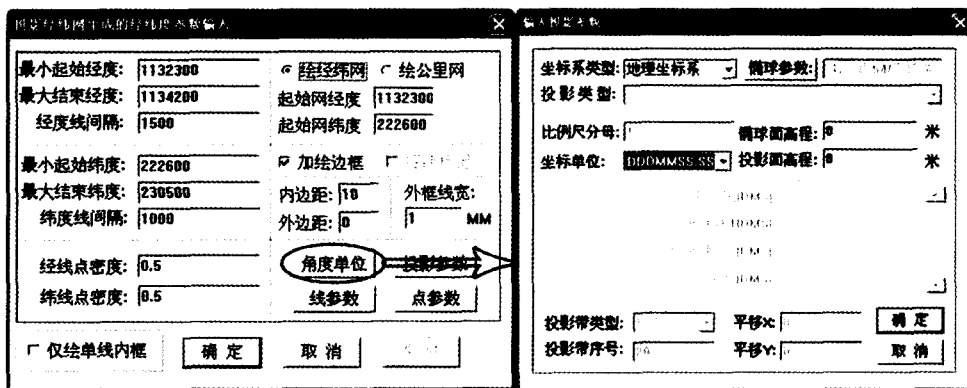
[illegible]

最小起始经度: 1132300
最大结束经度: 1134200
经度线间隔: 1500
绘经纬网
绘公里网
起始网经度 1132300
起始网纬度 222600
最小起始纬度: 222600
最大结束纬度: 230500
纬度线间隔: 1000
加绘边框
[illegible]
内边距: 10
外框线宽:
外边距: 0
1
MM
经线点密度: 0.5
纬线点密度: 0.5
角度单位
投影参数
线参数
点参数
仅绘单线内框
确 定
取 消
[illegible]

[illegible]

坐标系类型: 地理坐标系
椭球参数: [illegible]
投影类型:
比例尺分母: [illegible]
椭球面高程: 0
米
坐标单位: DDDMMSS.SS
投影面高程: 0
米
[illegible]
投影带类型:
平移X: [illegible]
确 定
投影带序号: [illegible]
平移Y: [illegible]
取 消